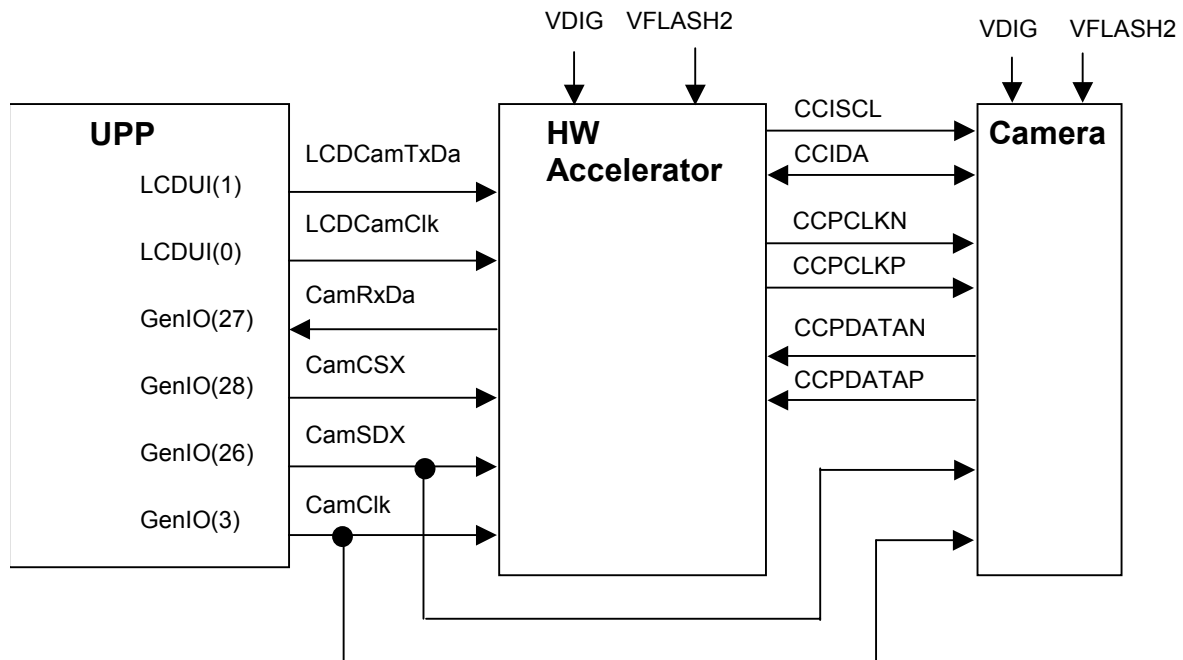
VDIG VFLASH2

VDIG VFLASH2

UPP

LCDUI(1)

LCDUI(0)

GenIO(27)

GenIO(28)

GenIO(26)

GenIO(3)

LCDCamTxDa

LCDCamClk

CamRxDa

CamCSX

CamSDX

CamClk

HW Accelerator

CCISCL

CCIDA

CCPCLKN

CCPCLKP

CCPDATAN

CCPDATAP

Camera